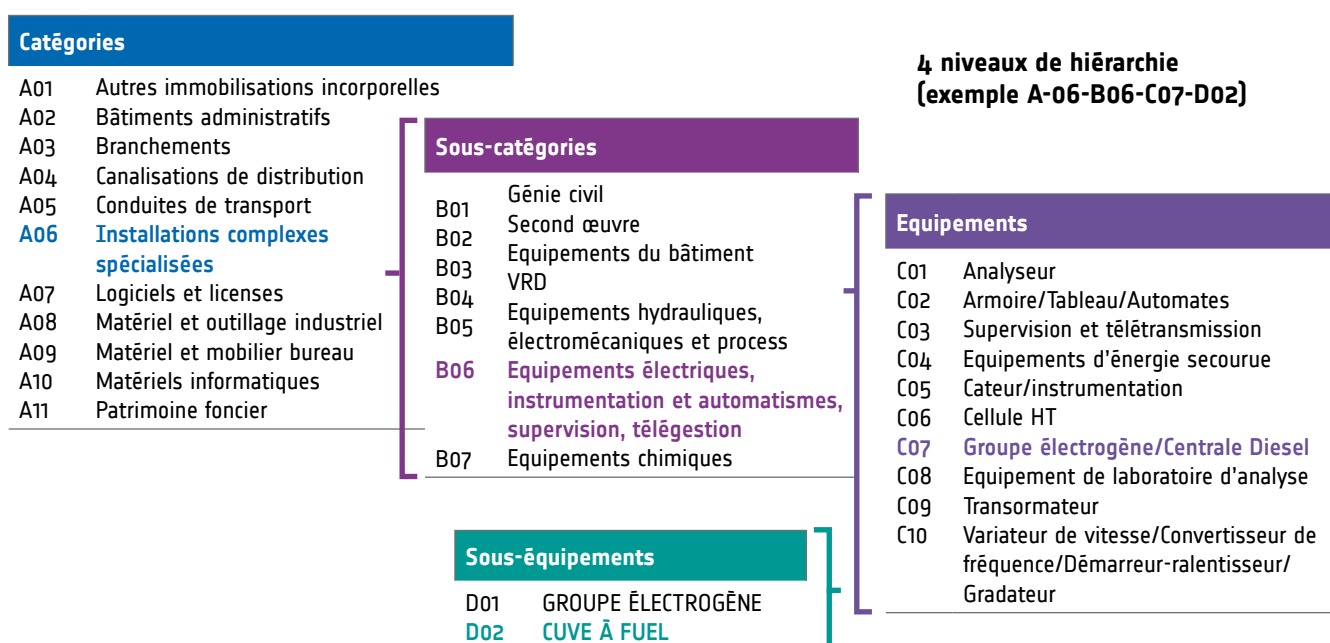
Catégories

A01 Autres immobilisations incorporelles
A02 Bâtiments administratifs
A03 Branchements
A04 Canalisations de distribution
A05 Conduites de transport
A06 Installations complexes spécialisées
A07 Logiciels et licenses
A08 Matériel et outillage industriel
A09 Matériel et mobilier bureau
A10 Matériels informatiques
A11 Patrimoine foncier

4 niveaux de hiérarchie (exemple A-06-B06-C07-D02)

Sous-catégories

B01 Génie civil
B02 Second œuvre
B03 Equipements du bâtiment
B04 VRD
B05 Equipements hydrauliques, électromécaniques et process
B06 Equipements électriques, instrumentation et automatismes, supervision, télégestion
B07 Equipements chimiques

Equipements

C01 Analyseur
C02 Armoire/Tableau/Automates
C03 Supervision et télétransmission
C04 Equipements d'énergie secourue
C05 Cateur/instrumentation
C06 Cellule HT
C07 Groupe électrogène/Centrale Diesel
C08 Equipement de laboratoire d'analyse
C09 Transormateur
C10 Variateur de vitesse/Convertisseur de fréquence/Démarreur-ralentisseur/ Gradateur

Sous-équipements

D01 GROUPE ÉLECTROGÈNE
D02 CUVE À FUEL